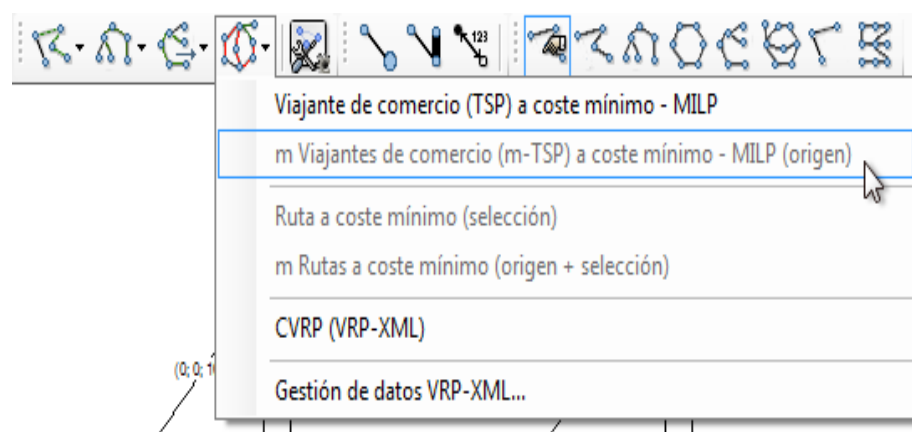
123

Viajante de comercio (TSP) a coste mínimo - MILP

m Viajantes de comercio (m-TSP) a coste mínimo - MILP (origen)

Ruta a coste mínimo (selección)

m Rutas a coste mínimo (origen + selección)

CVRP (VRP-XML)

Gestión de datos VRP-XML...

(0; 0; 1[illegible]